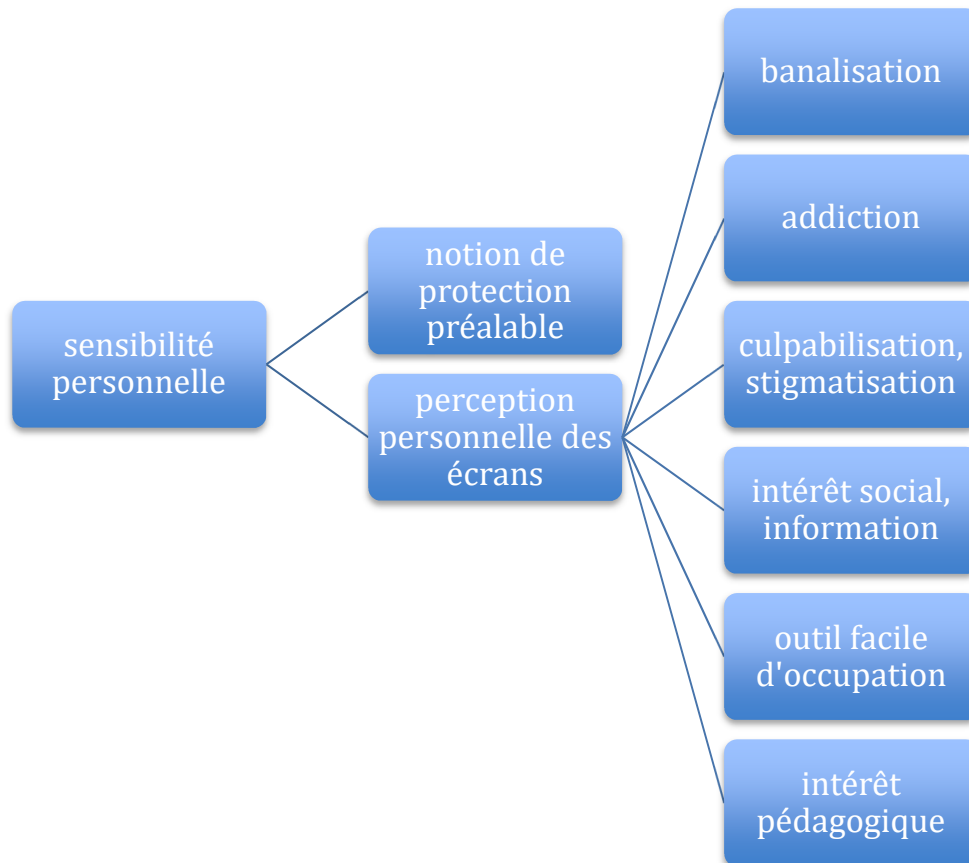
sensibilité personnelle

notion de protection préalable

perception personnelle des écrans

banalisation

addiction

culpabilisation, stigmatisation

intérêt social, information

outil facile d'occupation

intérêt pédagogique